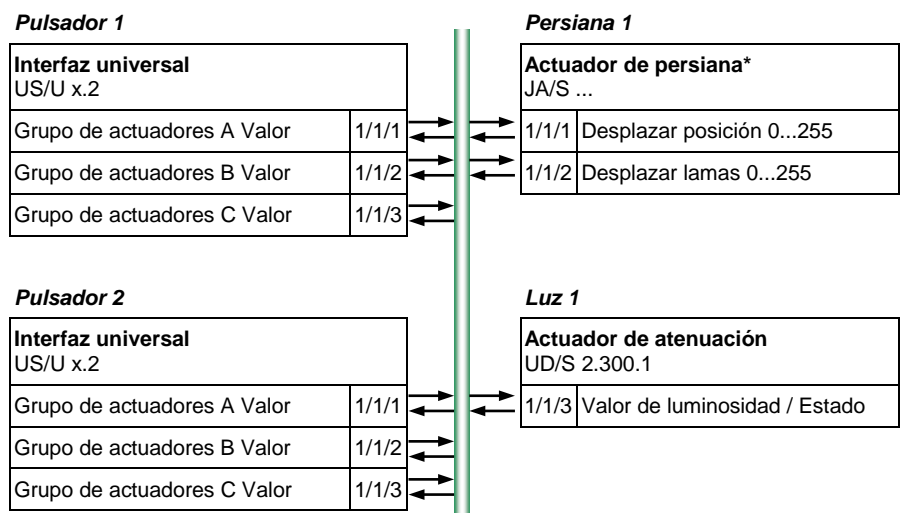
*Pulsador 1*

| **Interfaz universal** US/U x.2 | |
|---|---|
| Grupo de actuadores A Valor | 1/1/1 |
| Grupo de actuadores B Valor | 1/1/2 |
| Grupo de actuadores C Valor | 1/1/3 |

*Persiana 1*

| **Actuador de persiana*** JA/S ... | |
|---|---|
| 1/1/1 | Desplazar posición 0...255 |
| 1/1/2 | Desplazar lamas 0...255 |

*Pulsador 2*

| **Interfaz universal** US/U x.2 | |
|---|---|
| Grupo de actuadores A Valor | 1/1/1 |
| Grupo de actuadores B Valor | 1/1/2 |
| Grupo de actuadores C Valor | 1/1/3 |

*Luz 1*

| **Actuador de atenuación** UD/S 2.300.1 | |
|---|---|
| 1/1/3 | Valor de luminosidad / Estado |